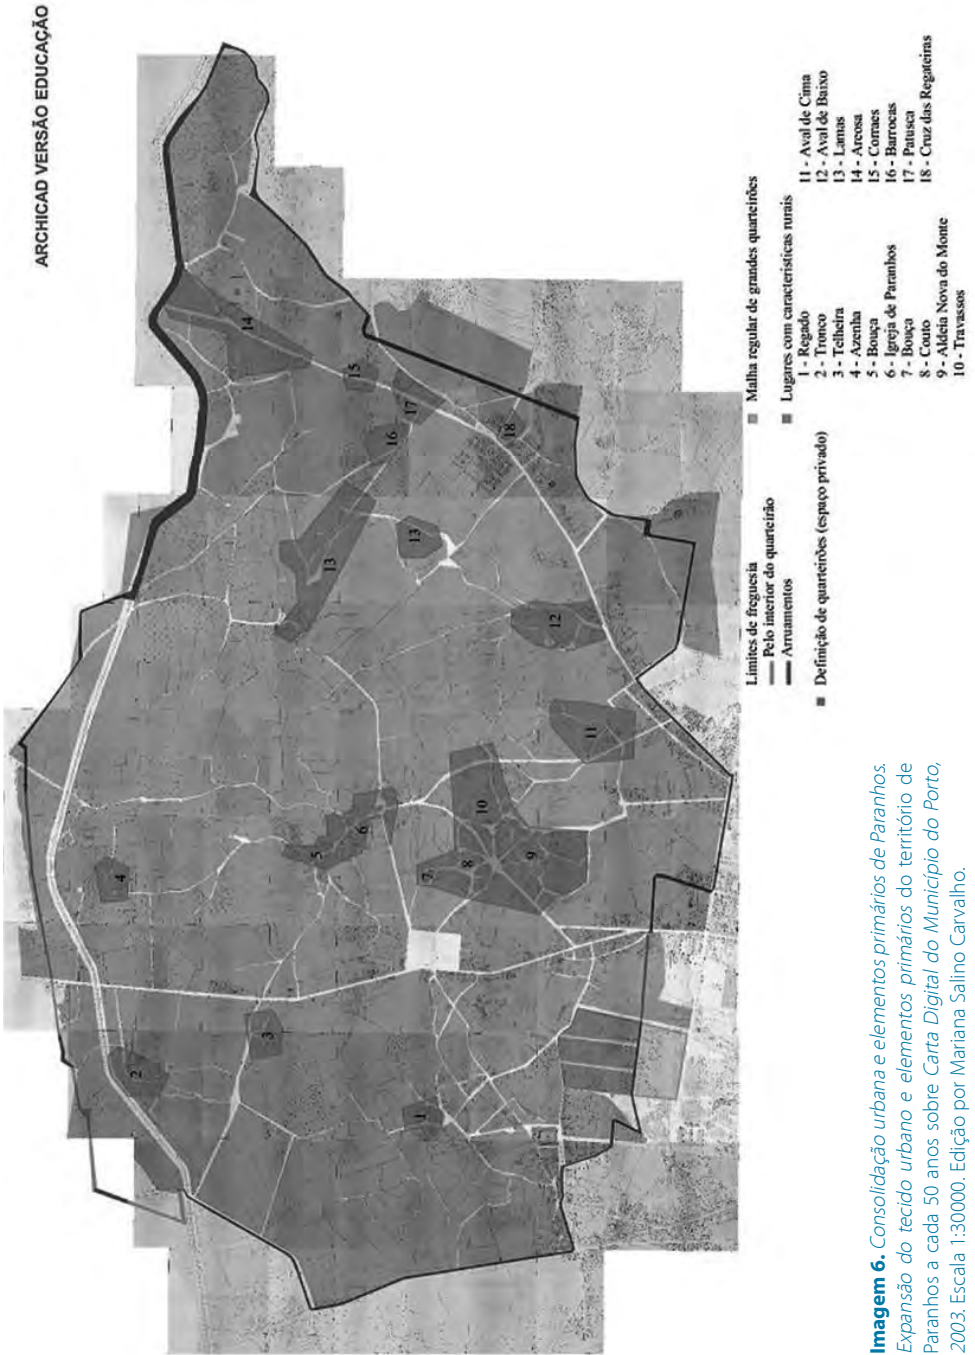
ARCHICAD VERSÃO EDUCAÇÃO

Limites de freguesia
Pelo interior do quarteirão
Arruamentos

Definição de quarteirões (espaço privado)

Malha regular de grandes quarteirões

Lugares com características rurais
1 - Regado
2 - Tronco
3 - Telheira
4 - Azenha
5 - Bouça
6 - Igreja de Paranhos
7 - Bouça
8 - Couto
9 - Aldeia Nova do Monte
10 - Travassos
11 - Aval de Cima
12 - Aval de Baixo
13 - Lamas
14 - Areosa
15 - Corraes
16 - Barrocas
17 - Patusca
18 - Cruz das Regateiras

1 2 3 4 5 6 7 8 9 10 11 12 13 13 14 15 16 17 18

**Imagem 6.** *Consolidação urbana e elementos primários de Paranhos. Expansão do tecido urbano e elementos primários* do território de Paranhos a cada 50 anos sobre *Carta Digital do Município do Porto, 2003*. Escala 1:30000. Edição por Mariana Salino Carvalho.